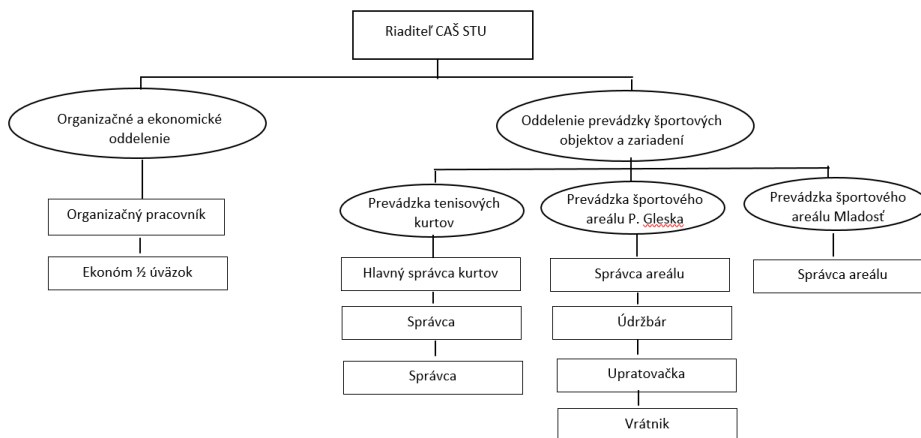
Riaditeľ CAŠ STU

Organizačné a ekonomické oddelenie

Organizačný pracovník

Ekonóm ½ úväzok

Oddelenie prevádzky športových objektov a zariadení

Prevádzka tenisových kurtov

Hlavný správca kurtov

Správca

Správca

Prevádzka športového areálu P. Gleska

Správca areálu

Údržbár

Upratovačka

Vrátnik

Prevádzka športového areálu Mladosť

Správca areálu